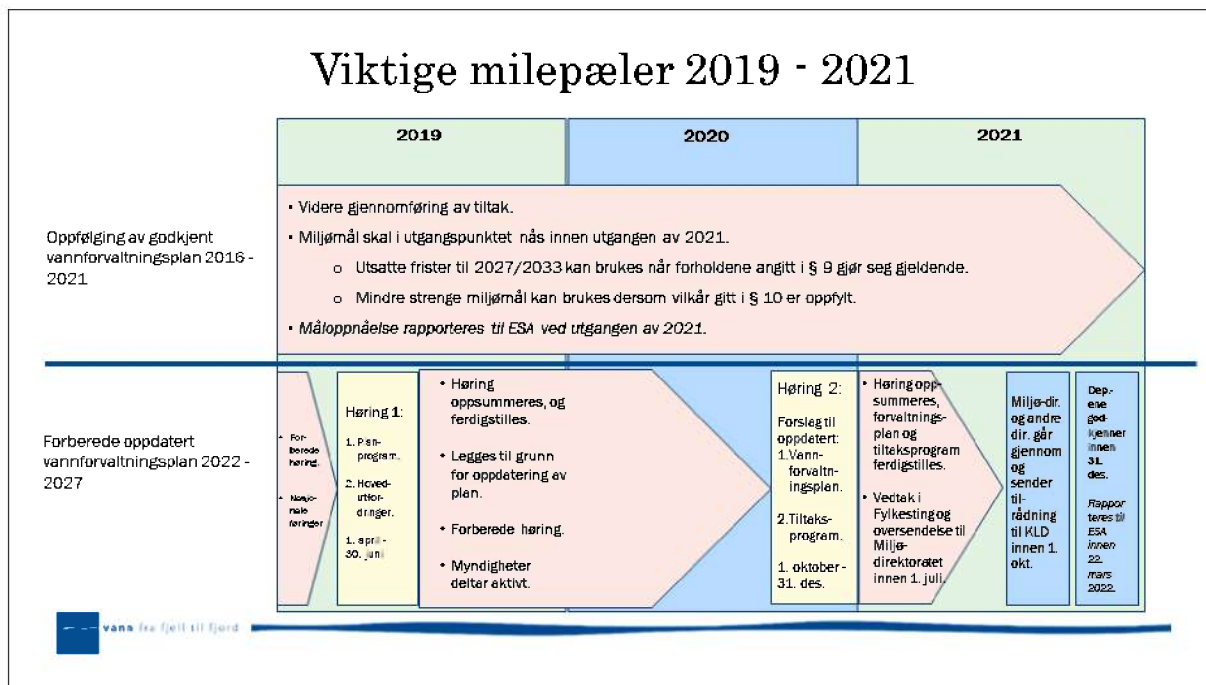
Viktige milepæler 2019 - 2021

| 2019 | 2020 | 2021 |
|---|---|---|

Oppfølging av godkjent vannforvaltningsplan 2016 - 2021

• Videre gjennomføring av tiltak.
• Miljømål skal i utgangspunktet nås innen utgangen av 2021.
o Utsatte frister til 2027/2033 kan brukes når forholdene angitt i § 9 gjør seg gjeldende.
o Mindre strenge miljømål kan brukes dersom vilkår gitt i § 10 er oppfylt.
• Måloppnåelse rapporteres til ESA ved utgangen av 2021.

Forberede oppdatert vannforvaltningsplan 2022 - 2027

• Forberede høring.
• Nasjonale føringer

Høring 1:
1. Planprogram.
2. Hovedutfordringer.
1. april - 30. juni

• Høring oppsummeres, og ferdigstilles.
• Legges til grunn for oppdatering av plan.
• Forberede høring.
• Myndigheter deltar aktivt.

Høring 2:
Forslag til oppdatert:
1. Vannforvaltningsplan.
2. Tiltaksprogram.
1. oktober - 31. des.

• Høring oppsummeres, forvaltningsplan og tiltaksprogram ferdigstilles.
• Vedtak i Fylkesting og oversendelse til Miljødirektoratet innen 1. juli.

Miljø-dir. og andre dir. går gjennom og sender tilrådning til KLD innen 1. okt.

Depene godkjenner innen 31. des.
Rapporteres til ESA innen 22. mars 2022.

vann fra fjell til fjord